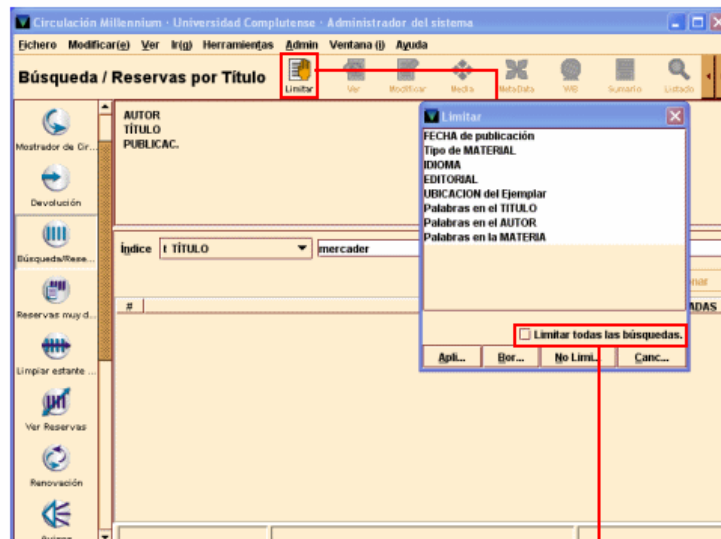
Circulación Millennium · Universidad Complutense · Administrador del sistema

Fichero Modificar(e) Ver Ir(g) Herramientas Admin Ventana (i) Ayuda

Búsqueda / Reservas por Título

Limitar Ver Modificar Media MetaData WB Sumario Listado

Mostrador de Cir...
Devolución
Búsquedas/Rese...
Reservas muy d...
Limpiar estante ...
Ver Reservas
Renovación
Avisos

AUTOR
TÍTULO
PUBLICAC.

Índice t TÍTULO mercader

#

Limitar

FECHA de publicación
Tipo de MATERIAL
IDIOMA
EDITORIAL
UBICACION del Ejemplar
Palabras en el TITULO
Palabras en el AUTOR
Palabras en la MATERIA

Limitar todas las búsquedas.

Apli... Bor... No Limi... Canc...

nar
ADAS